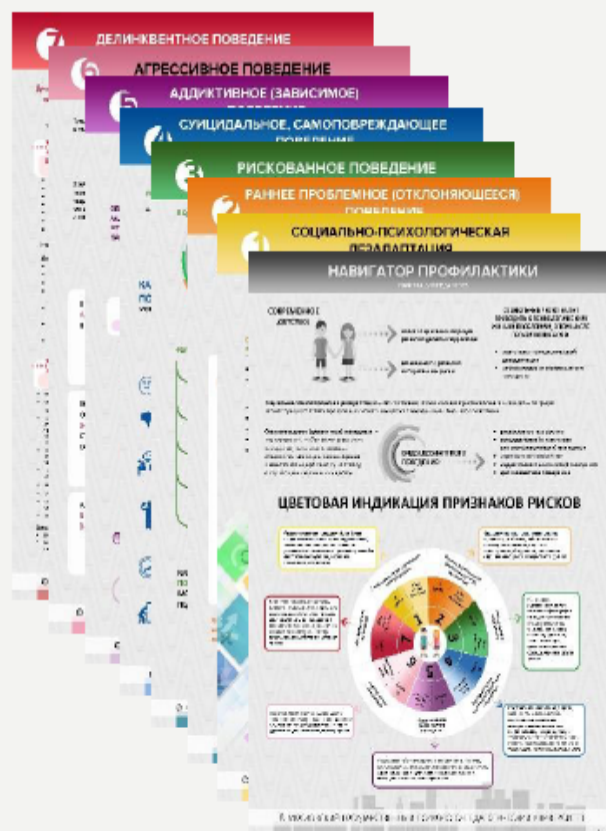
7 ДЕЛИНКВЕНТНОЕ ПОВЕДЕНИЕ

6 АГРЕССИВНОЕ ПОВЕДЕНИЕ

5 АДДИКТИВНОЕ (ЗАВИСИМОЕ) ПОВЕДЕНИЕ

4 СУИЦИДАЛЬНОЕ, САМОПОВРЕЖДАЮЩЕЕ ПОВЕДЕНИЕ

3 РИСКОВАННОЕ ПОВЕДЕНИЕ

2 РАННЕЕ ПРОБЛЕМНОЕ (ОТКЛОНЯЮЩЕЕСЯ) ПОВЕДЕНИЕ

1 СОЦИАЛЬНО-ПСИХОЛОГИЧЕСКАЯ ДЕЗАДАПТАЦИЯ

НАВИГАТОР ПРОФИЛАКТИКИ

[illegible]

СОВРЕМЕННОЕ ДЕТСТВО

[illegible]

ЦВЕТОВАЯ ИНДИКАЦИЯ ПРИЗНАКОВ РИСКОВ

1 2 3 4 5 6 7

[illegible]